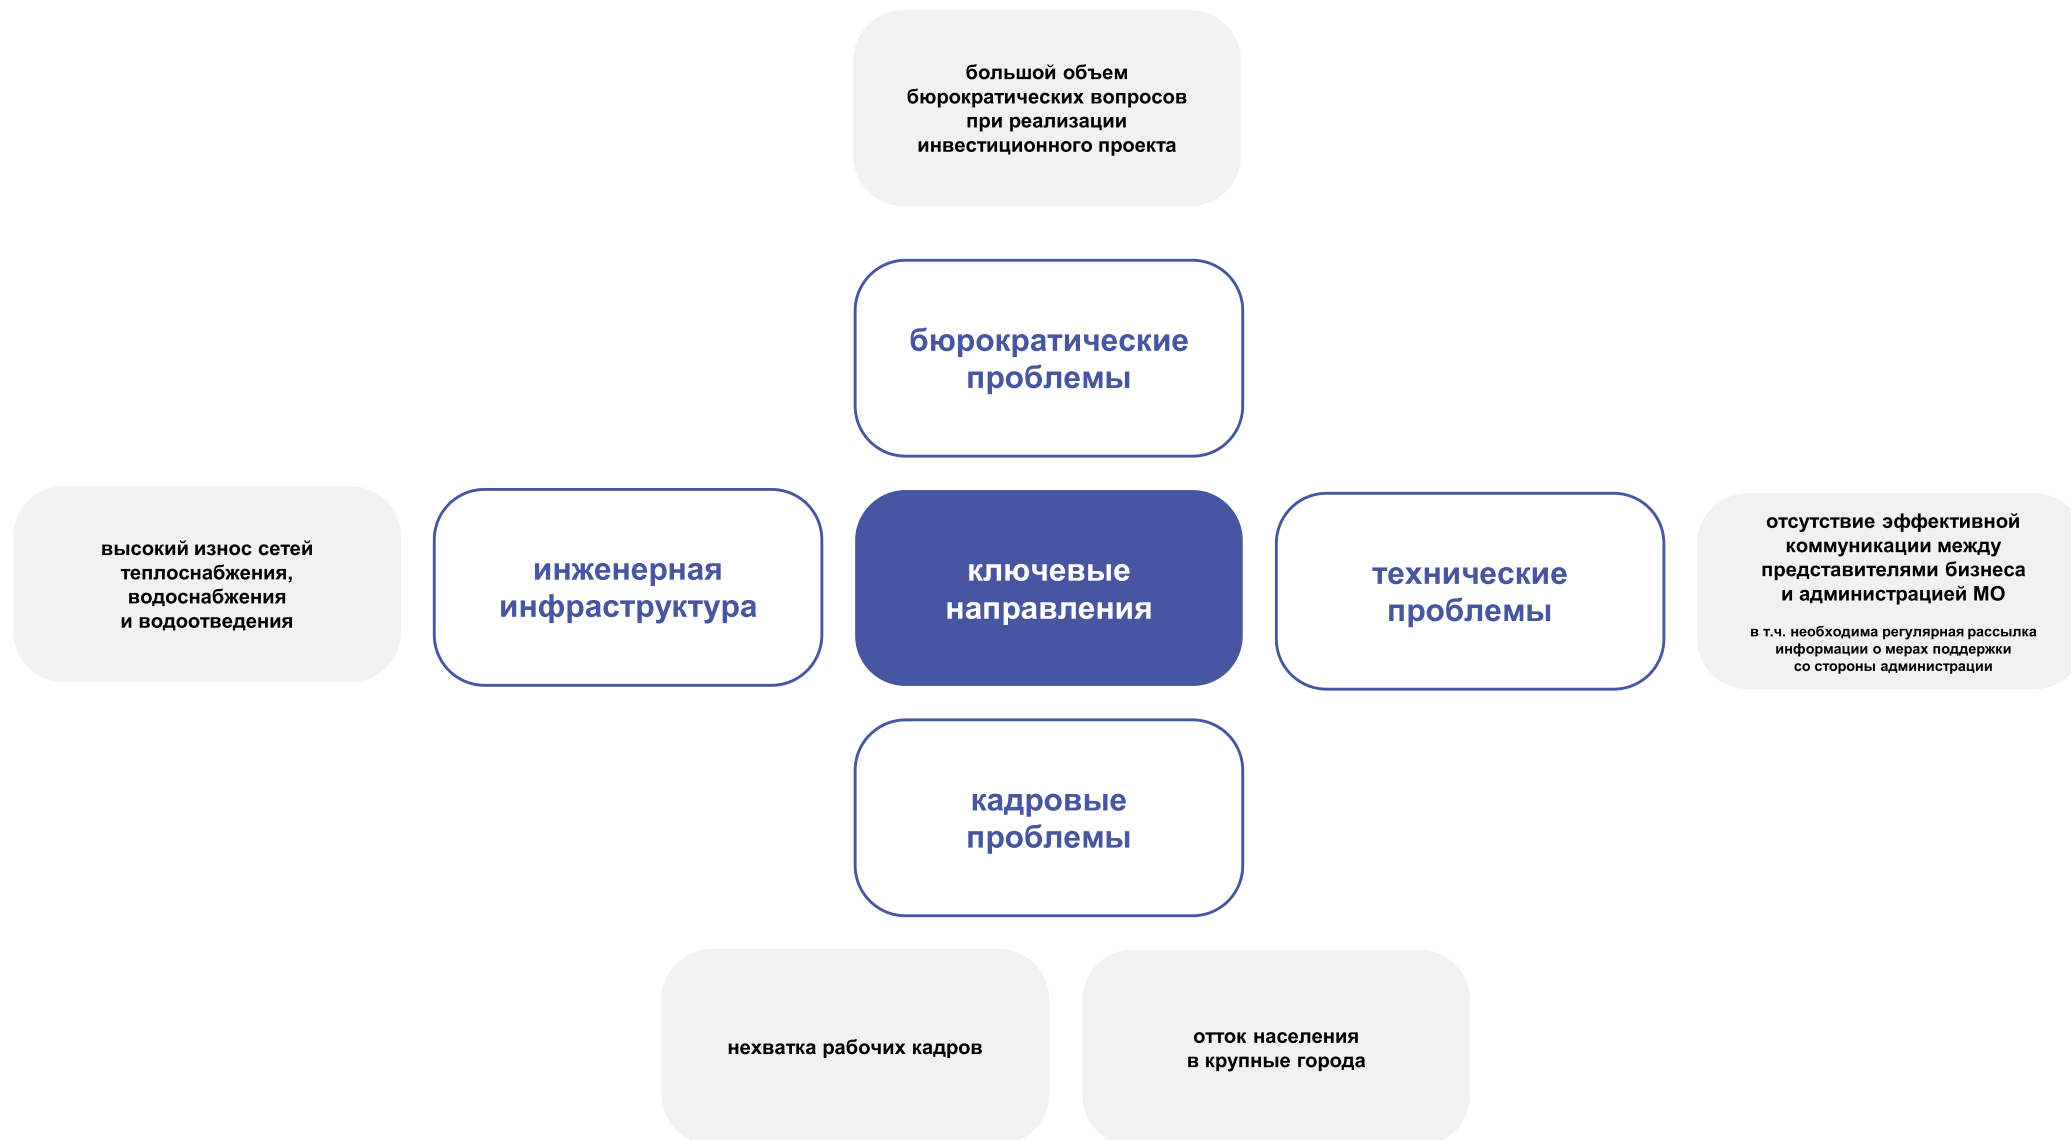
большой объем бюрократических вопросов при реализации инвестиционного проекта

бюрократические проблемы

высокий износ сетей теплоснабжения, водоснабжения и водоотведения

инженерная инфраструктура

ключевые направления

технические проблемы

отсутствие эффективной коммуникации между представителями бизнеса и администрацией МО

в т.ч. необходима регулярная рассылка информации о мерах поддержки со стороны администрации

кадровые проблемы

нехватка рабочих кадров

отток населения в крупные города